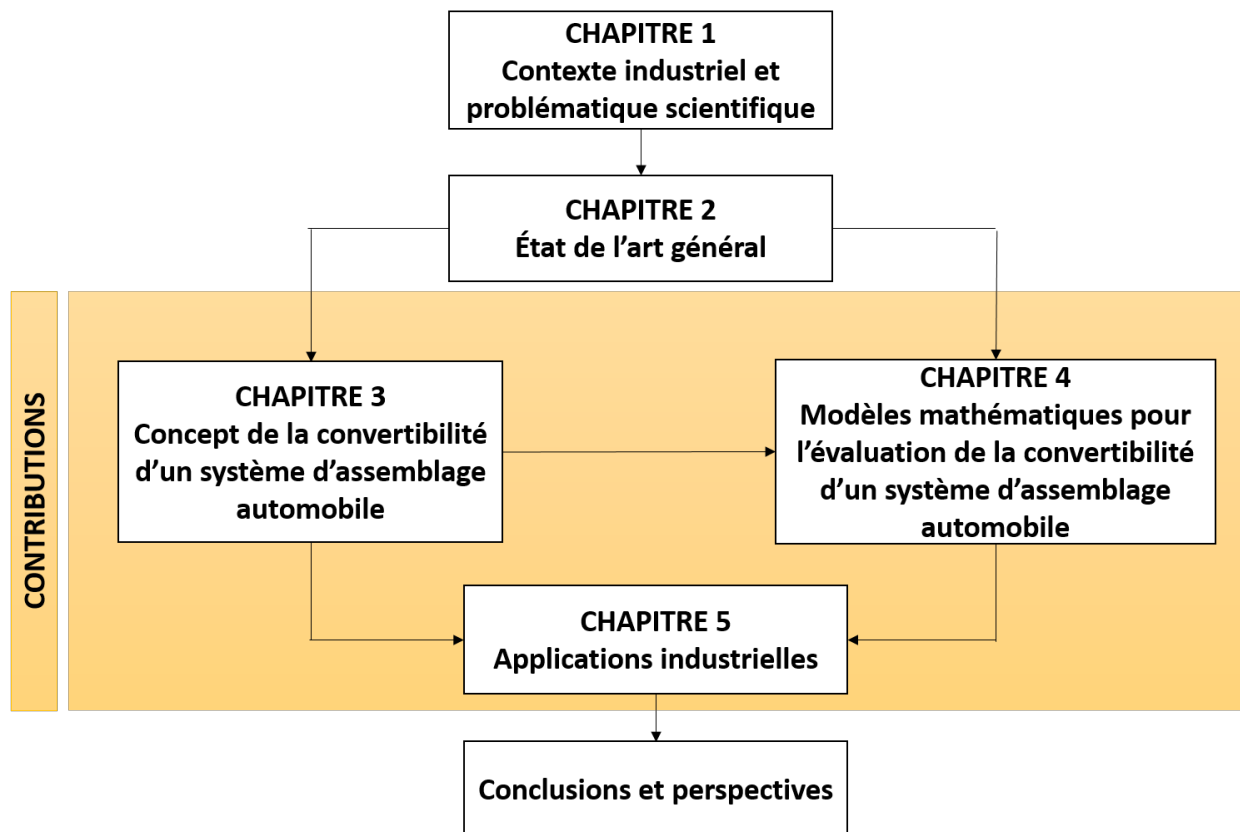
CHAPITRE 1
Contexte industriel et problématique scientifique

CHAPITRE 2
État de l'art général

CONTRIBUTIONS

CHAPITRE 3
Concept de la convertibilité d'un système d'assemblage automobile

CHAPITRE 4
Modèles mathématiques pour l'évaluation de la convertibilité d'un système d'assemblage automobile

CHAPITRE 5
Applications industrielles

Conclusions et perspectives